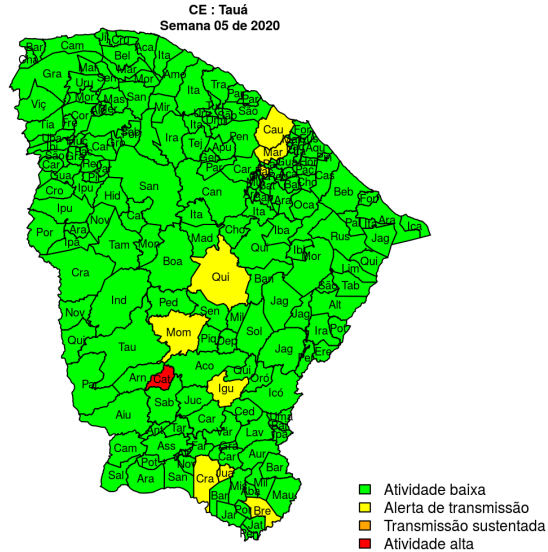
CE : Tauá
Semana 05 de 2020

Bar Cam Jij Cru Aca Ita Cha Bel Gra Mar Mor Mpr Ame Uru Sen Vic Mor Mas Tia Cor Fre Irb Fre Sao Car Ita Sob Mer For Gro Ira Tej Apu Pen Cau Ger Tur Mar Ipu Hid San Can Bat Red Bea Ipu Oca Beb Pin Aqu Cro Cat Ita Cho Ara Ica Por Nov Tam Mon Mad Iba Rus Jag Ara Boa Cra Qui Qui Ban Lim Ind Ped Jag Sao Alt Nov Mom Sen Mil Sol Ira Tau Pio Dep Jag Pot Ere Qui Arn Cat Aco Qui Oro Ico Par Igu Aiu Sab Juc Car Ced Arr Ant Ass Far Var Lav Cam Pot Nov Gra Aur Sal Ara San Cra Jua Bar Mil Mau Bre Jar Jat Pen

Atividade baixa
Alerta de transmissão
Transmissão sustentada
Atividade alta